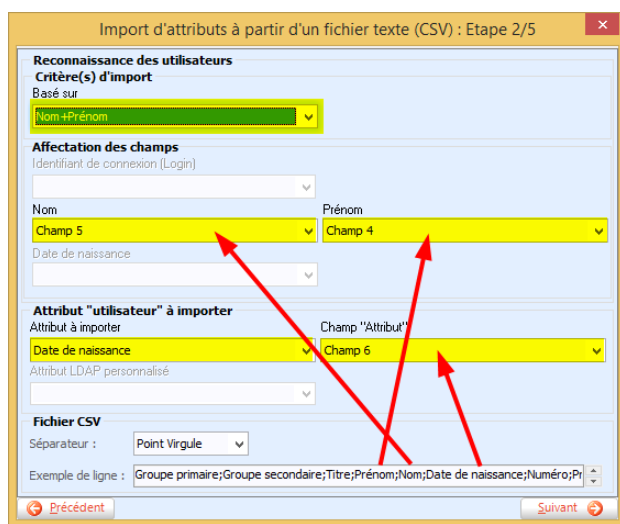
Import d'attributs à partir d'un fichier texte (CSV) : Etape 2/5

Reconnaissance des utilisateurs

Critère(s) d'import

Basé sur

Nom+Prénom

Affectation des champs

Identifiant de connexion (Login)

Nom

Champ 5

Prénom

Champ 4

Date de naissance

Attribut "utilisateur" à importer

Attribut à importer

Date de naissance

Champ "Attribut"

Champ 6

Attribut LDAP personnalisé

Fichier CSV

Séparateur :

Point Virgule

Exemple de ligne :

Groupe primaire;Groupe secondaire;Titre;Prénom;Nom;Date de naissance;Numéro;Pr

Précédent

Suivant